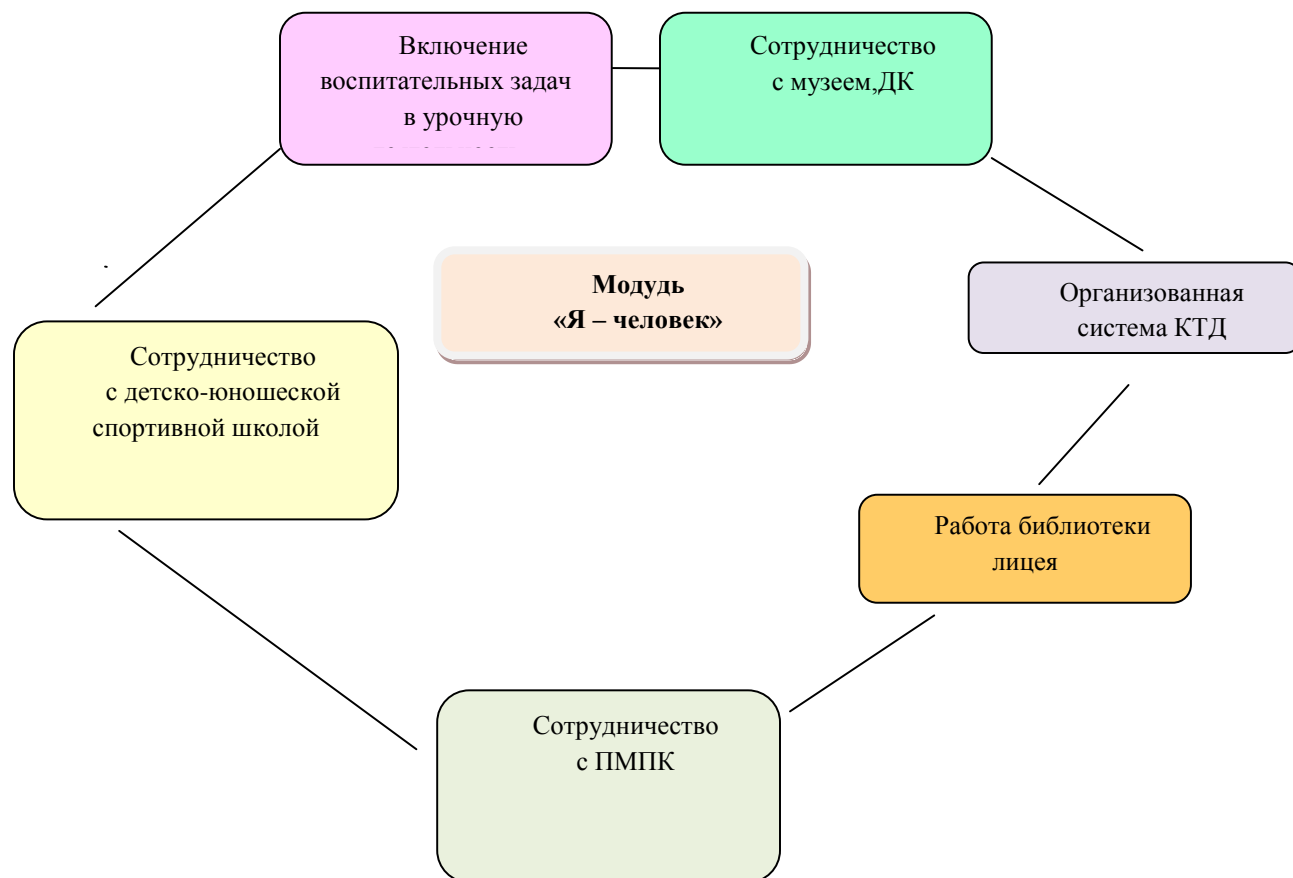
Включение воспитательных задач в урочную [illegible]

Сотрудничество с музеем,ДК

Модудь «Я – человек»

Организованная система КТД

Сотрудничество с детско-юношеской спортивной школой

Работа библиотеки лицея

Сотрудничество с ПМПК